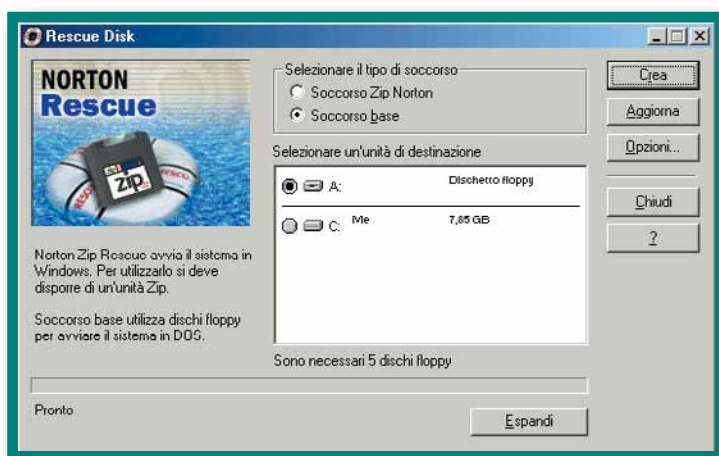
Rescue Disk

NORTON
Rescue

Norton Zip Rescue avvia il sistema in Windows. Per utilizzarlo si deve disporre di un'unità Zip.

Soccorso base utilizza dischi floppy per avviare il sistema in DOS.

Selezionare il tipo di soccorso
Soccorso Zip Norton
Soccorso base

Selezionare un'unità di destinazione

| | | |
|---|---|---|
| A: | | Dischetto floppy |
| C: | Me | 7,85 GB |

Sono necessari 5 dischi floppy

Crea
Aggiorna
Opzioni...
Chiudi
?

Pronto

Espandi